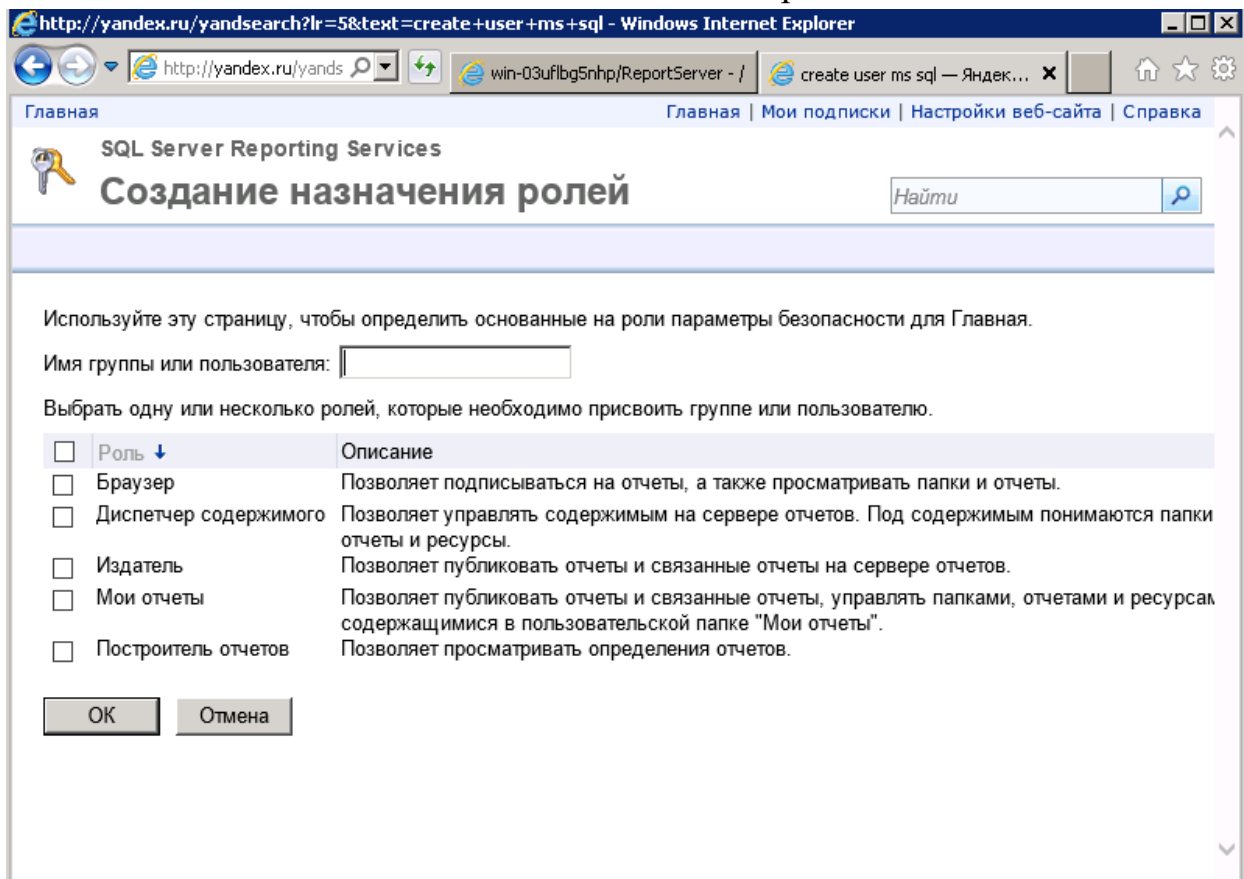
http://yandex.ru/yandsearch?lr=5&text=create+user+ms+sql - Windows Internet Explorer

http://yandex.ru/yands

win-03uflbg5nhp/ReportServer - /

create user ms sql — Яндек...

Главная

Главная | Мои подписки | Настройки веб-сайта | Справка

SQL Server Reporting Services

Создание назначения ролей

Найти

Используйте эту страницу, чтобы определить основанные на роли параметры безопасности для Главная.

Имя группы или пользователя:

Выбрать одну или несколько ролей, которые необходимо присвоить группе или пользователю.

| | Роль | Описание |
|---|---|---|
| | Браузер | Позволяет подписываться на отчеты, а также просматривать папки и отчеты. |
| | Диспетчер содержимого | Позволяет управлять содержимым на сервере отчетов. Под содержимым понимаются папки отчеты и ресурсы. |
| | Издатель | Позволяет публиковать отчеты и связанные отчеты на сервере отчетов. |
| | Мои отчеты | Позволяет публиковать отчеты и связанные отчеты, управлять папками, отчетами и ресурсам содержащимися в пользовательской папке "Мои отчеты". |
| | Построитель отчетов | Позволяет просматривать определения отчетов. |

OK Отмена